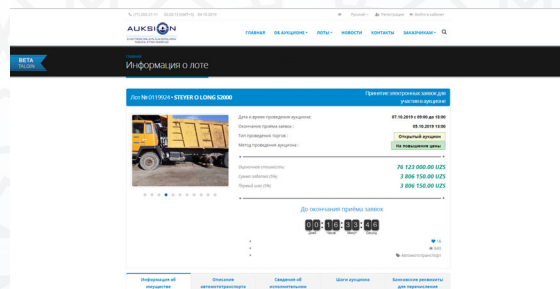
AUKSION

ГЛАВНАЯ ОБ АУКЦИОНЕ ЛОТЫ НОВОСТИ КОНТАКТЫ ЗАКАЗЧИКАМ

BETA

Информация о лоте

Лот №0119024 • STEYER O LONG S2000

Принятие электронных заявок для участия в аукционе

Дата и время проведения аукциона: 07.10.2019 г. 09:00 до 10:00

Окончание приёма заявок: 05.10.2019 18:00

Тип проведения торгов: Открытый аукцион

Метод проведения аукциона: На повышение цены

Стартовая стоимость: 76 123 000.00 UZS

Сумма задатка (5%): 3 806 150.00 UZS

Размер шага (5%): 3 806 150.00 UZS

До окончания приёма заявок

00 : 18 : 33 : 46

Информация об имуществе

Описание автомототранспорта

Сведение об исполнителе

Шаги аукциона

Банковские реквизиты для перечисления